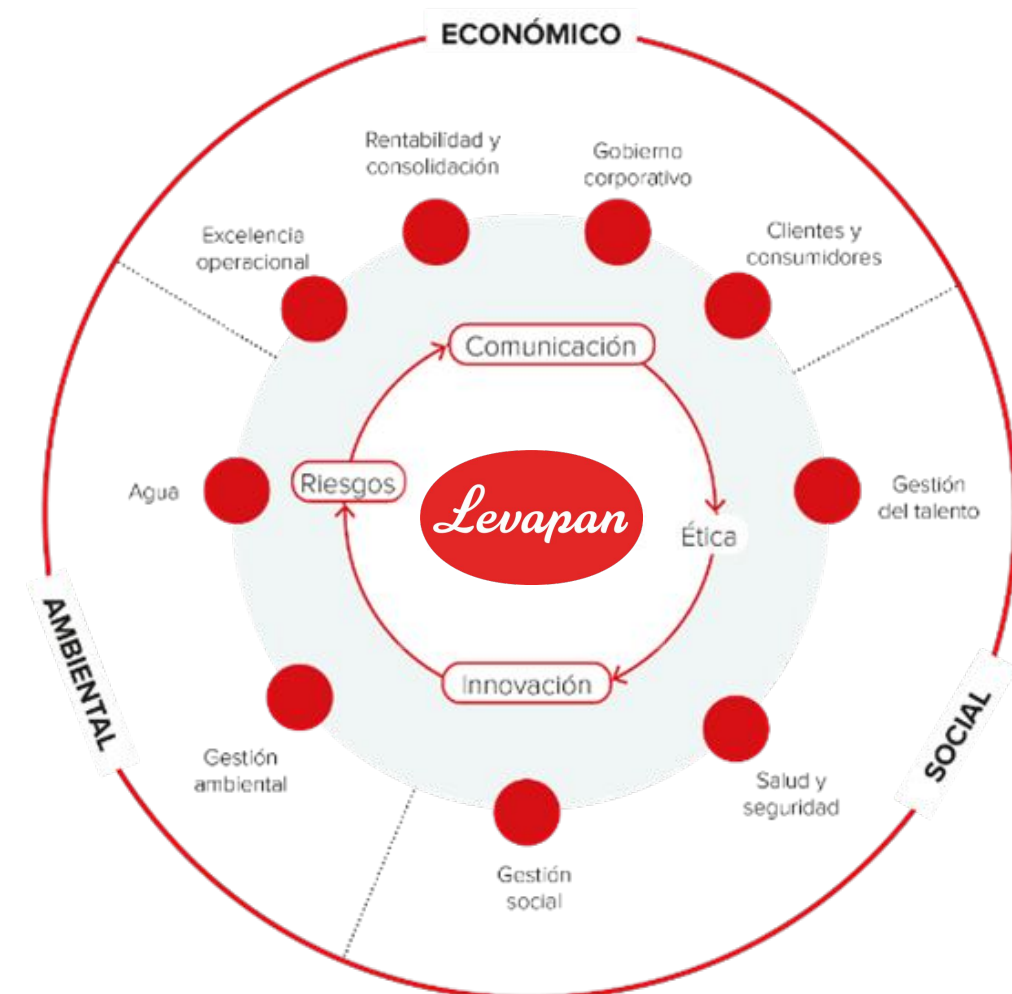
ECONÓMICO

Rentabilidad y consolidación

Gobierno corporativo

Excelencia operacional

Clientes y consumidores

Comunicación

Riesgos

Levapan

Ética

Agua

Gestión del talento

AMBIENTAL

Innovación

SOCIAL

Gestión ambiental

Salud y seguridad

Gestión social